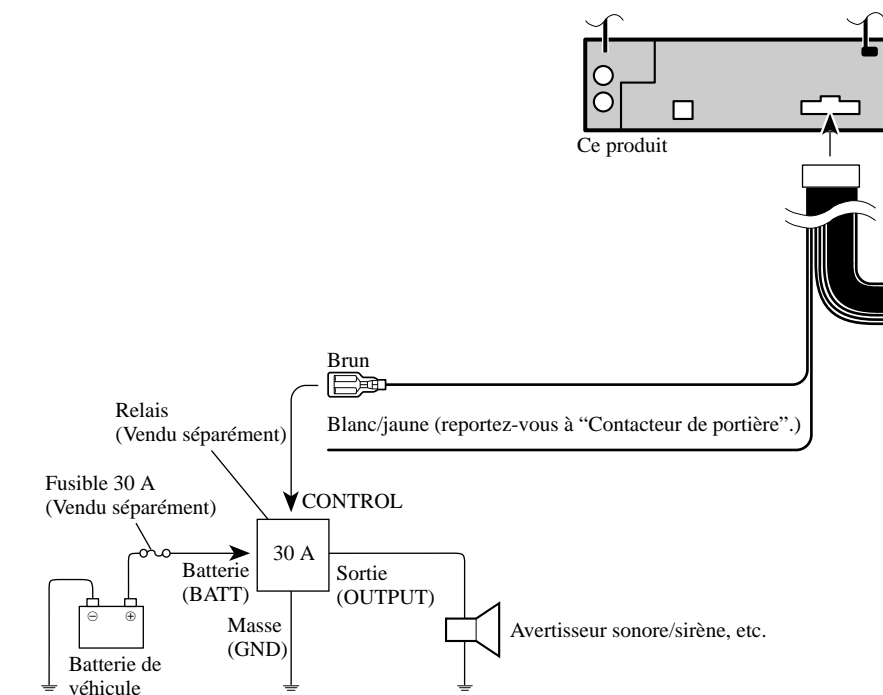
Ce produit

Brun

Relais
(Vendu séparément)

Blanc/jaune (reportez-vous à “Contacteur de portière”.)

Fusible 30 A
(Vendu séparément)

CONTROL

30 A

Batterie
(BATT)

Sortie
(OUTPUT)

Masse
(GND)

Avertisseur sonore/sirène, etc.

Batterie de véhicule